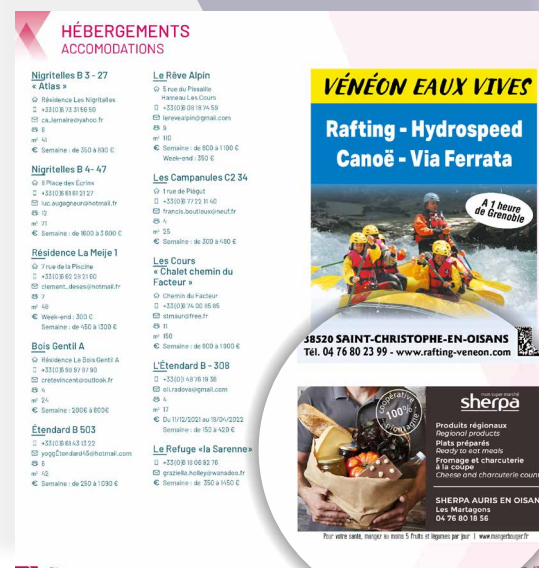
HÉBERGEMENTS
ACCOMODATIONS

Nigritelles B 3 - 27
« Atlas »
Résidence Les Nigritelles
+33(0)6 73 31 56 50
ca.lemaire@yahoo.fr
6
m² 41
€ Semaine : de 350 à 830 €

Nigritelles B 4 - 47
8 Place des Ecrins
+33(0)6 60 81 21 27
luc.augagneur@hotmail.fr
12
m² 71
€ Semaine : de 1600 à 3 600 €

Résidence La Meije 1
7 rue de la Piscine
+33(0)6 62 23 21 60
clement_deses@hotmail.fr
7
m² 48
€ Week-end : 300 €
Semaine : de 450 à 1300 €

Bois Gentil A
Résidence Le Bois Gentil A
+33(0)5 59 97 87 90
cretevincent@outlook.fr
4
m² 24
€ Semaine : 200€ à 800€

Étendard B 503
+33(0)6 60 43 13 22
yogg.Etendard45@hotmail.com
6
m² 42
€ Semaine : de 250 à 1090 €

Le Rêve Alpin
5 rue du Pissaillé
Hameau Les Cours
+33(0)6 08 18 74 59
lerevealpin@gmail.com
9
m² 110
€ Semaine : de 800 à 1 100 €
Week-end : 350 €

Les Campanules C2 34
1 rue de Piégut
+33(0)6 77 22 11 40
francis.boutteux@neuf.fr
4
m² 25
€ Semaine : de 300 à 480 €

Les Cours
« Chalet chemin du Facteur »
Chemin du Facteur
+33(0)6 74 00 65 65
smaud@free.fr
11
m² 150
€ Semaine : de 800 à 1900 €

L'Étendard B - 308
+33(0)3 48 16 19 36
oli.radovas@gmail.com
4
m² 17
€ Du 11/12/2021 au 18/04/2022
Semaine : de 150 à 420 €

Le Refuge «la Sarenne»
+33(0)6 13 06 92 76
gazielle.holley@wanadoo.fr
€ Semaine : de 350 à 1450 €

VÉNÉON EAUX VIVES
Rafting - Hydrospeed
Canoë - Via Ferrata
A 1 heure de Grenoble
38520 SAINT-CHRISTOPHE-EN-OISANS
Tél. 04 76 80 23 99 - www.rafting-veneon.com

coopérative 100% montagnarde
mon super marché
sherpa
Produits régionaux
Regional products
Plats préparés
Ready to eat meals
Fromage et charcuterie à la coupe
Cheese and charcuterie count
SHERPA AURIS EN OISAN
Les Martagons
04 76 80 18 56
Pour votre santé, manger au moins 5 fruits et légumes par jour | www.mangerbouger.fr